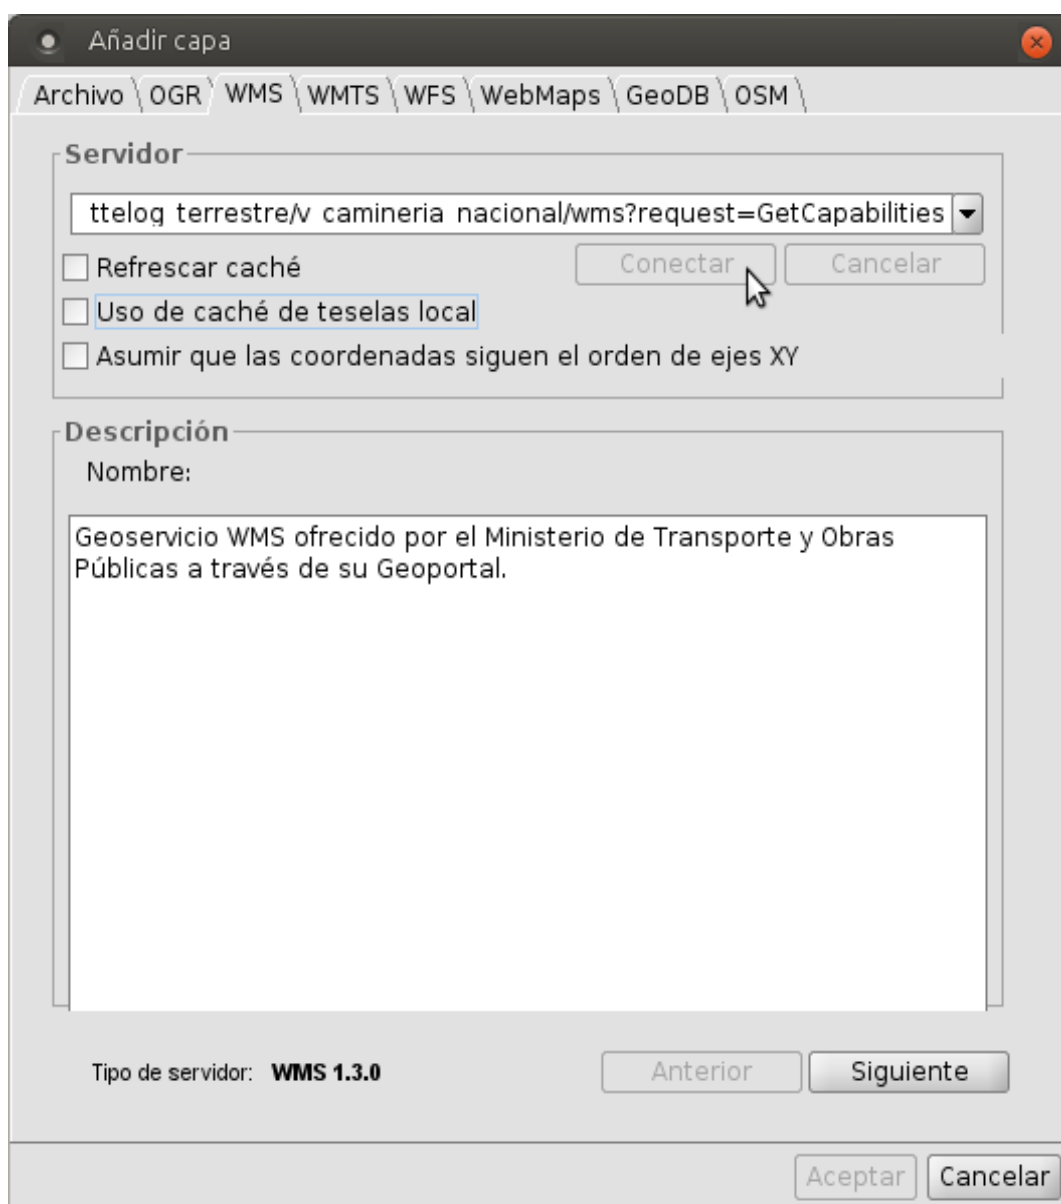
Añadir capa

Archivo | OGR | WMS | WMTS | WFS | WebMaps | GeoDB | OSM

Servidor

ttelog terrestre/v camineria nacional/wms?request=GetCapabilities

Refrescar caché

Conectar

Cancelar

Uso de caché de teselas local

Asumir que las coordenadas siguen el orden de ejes XY

Descripción

Nombre:

Geoservicio WMS ofrecido por el Ministerio de Transporte y Obras Públicas a través de su Geoportal.

Tipo de servidor: **WMS 1.3.0**

Anterior

Siguiente

Aceptar

Cancelar